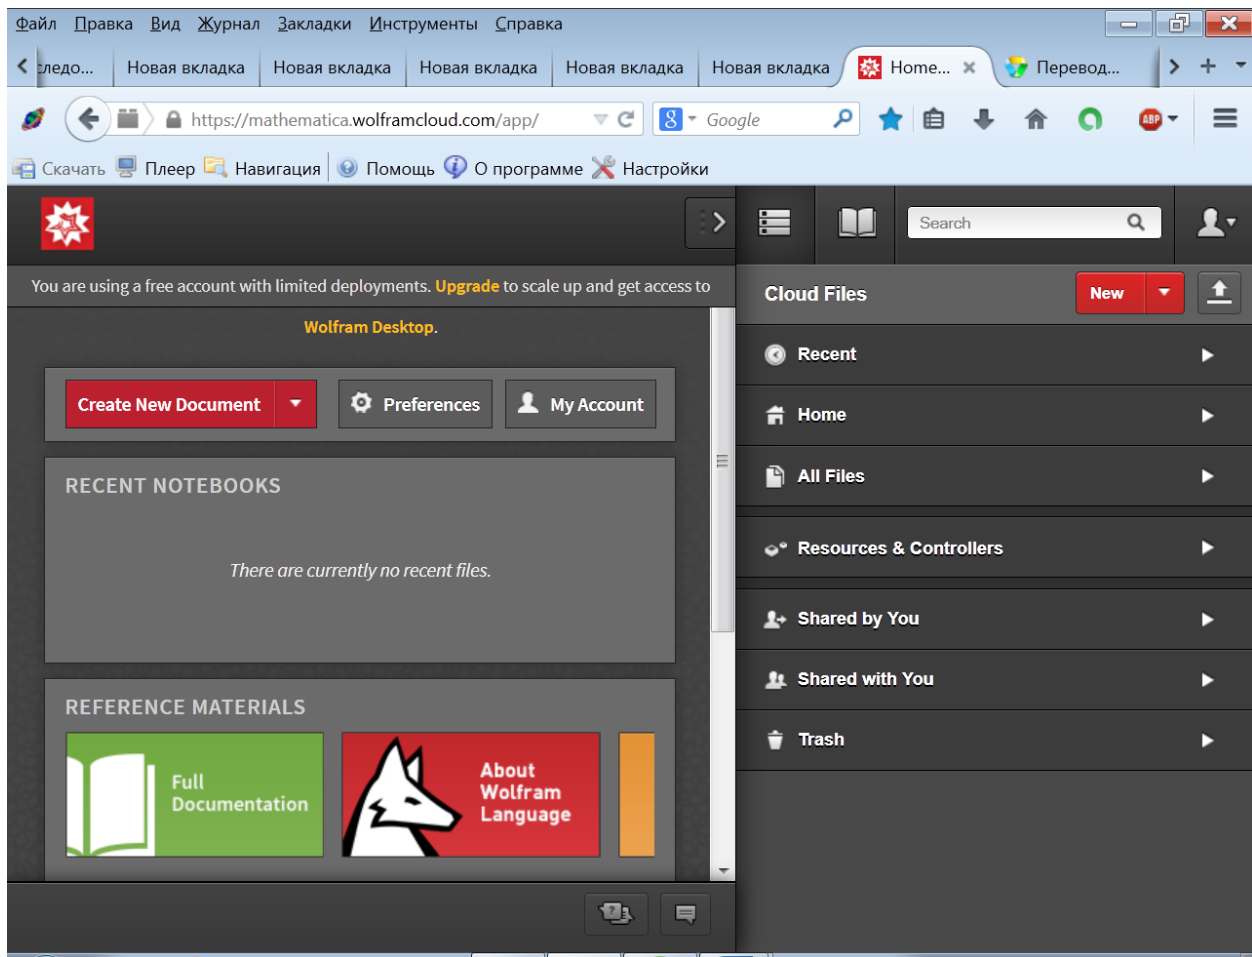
Файл Правка Вид Журнал Закладки Инструменты Справка

ледо... Новая вкладка Новая вкладка Новая вкладка Новая вкладка Новая вкладка Home... × Перевод...

https://mathematica.wolframcloud.com/app/

Google

Скачать Плеер Навигация Помощь О программе Настройки

Search

You are using a free account with limited deployments. Upgrade to scale up and get access to Wolfram Desktop.

Create New Document

Preferences

My Account

RECENT NOTEBOOKS

There are currently no recent files.

REFERENCE MATERIALS

Full Documentation

About Wolfram Language

Cloud Files

New

Recent

Home

All Files

Resources & Controllers

Shared by You

Shared with You

Trash